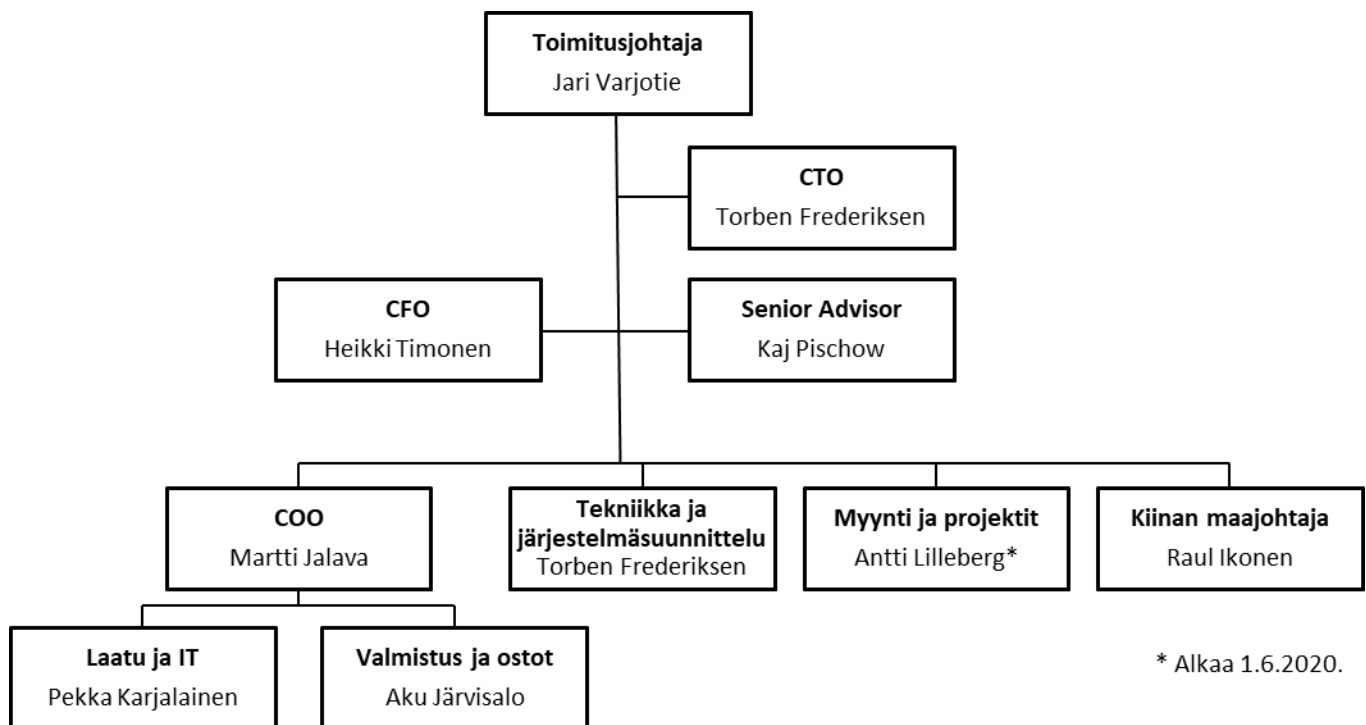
Toimitusjohtaja
Jari Varjotie

CTO
Torben Frederiksen

CFO
Heikki Timonen

Senior Advisor
Kaj Pischow

COO
Martti Jalava

Tekniikka ja järjestelmäsuunnittelu
Torben Frederiksen

Myynti ja projektit
Antti Lilleberg*

Kiinan maajohtaja
Raul Ikonen

Laatu ja IT
Pekka Karjalainen

Valmistus ja ostot
Aku Järvisalo

* Alkaa 1.6.2020.